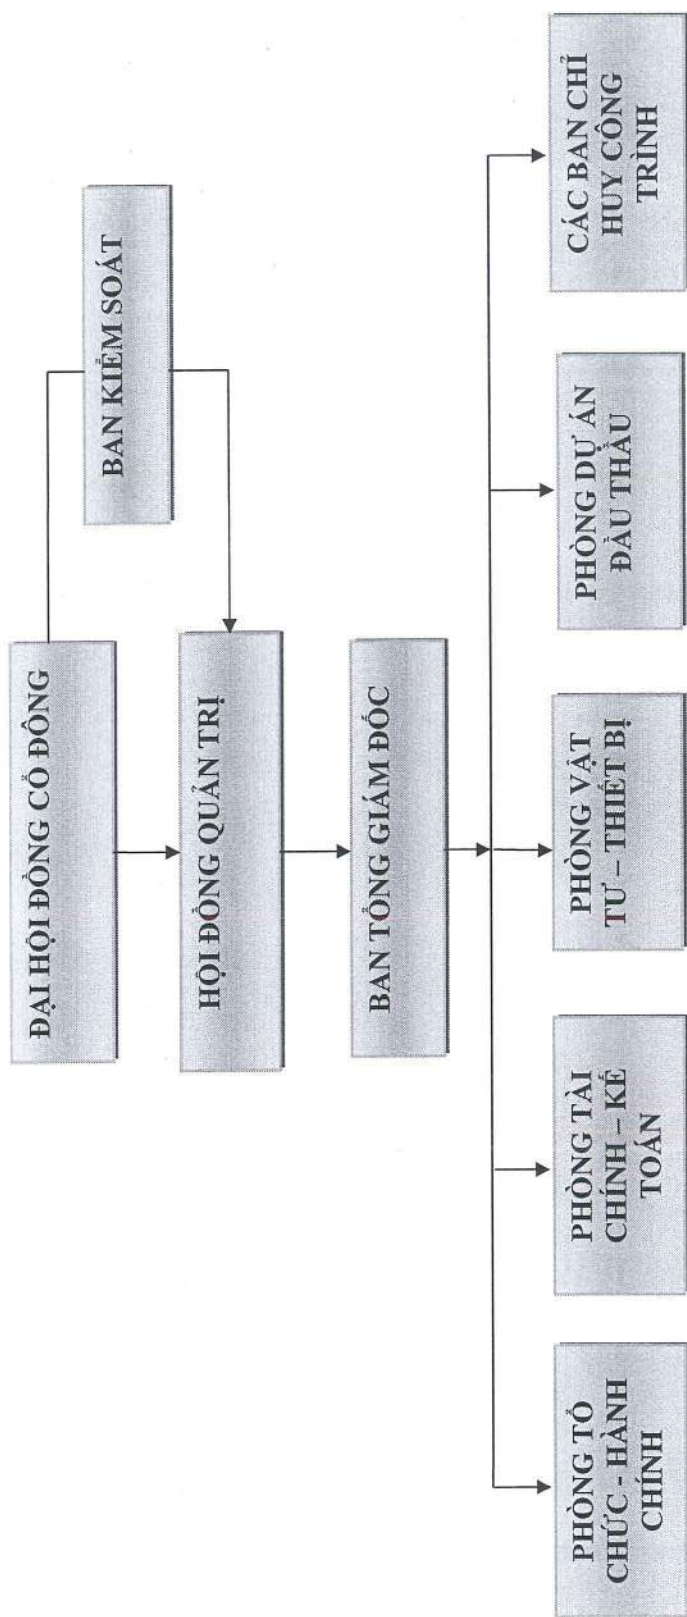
ĐẠI HỘI ĐỒNG CỔ ĐÔNG

BAN KIỂM SOÁT

HỘI ĐỒNG QUẢN TRỊ

BAN TỔNG GIÁM ĐỐC

PHÒNG TỔ CHỨC - HÀNH CHÍNH

PHÒNG TÀI CHÍNH – KẾ TOÁN

PHÒNG VẬT TƯ – THIẾT BỊ

PHÒNG DỰ ÁN ĐẤU THẦU

CÁC BAN CHỈ HUY CÔNG TRÌNH